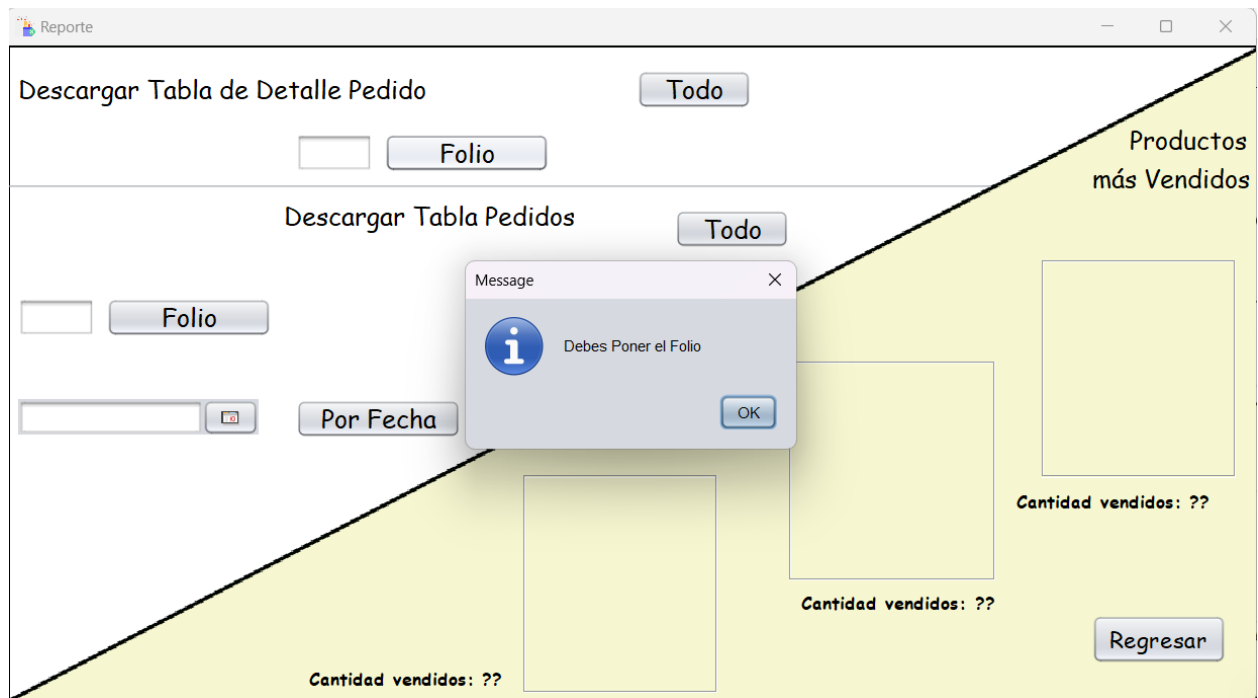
Reporte

Descargar Tabla de Detalle Pedido

Todo

Folio

Productos más Vendidos

Descargar Tabla Pedidos

Todo

Folio

Por Fecha

Message

Debes Poner el Folio

OK

Cantidad vendidos: ??

Cantidad vendidos: ??

Cantidad vendidos: ??

Regresar